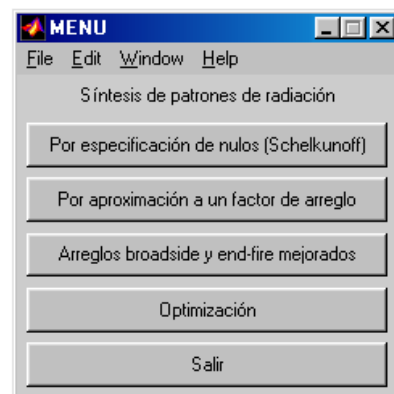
MENU

File Edit Window Help

Síntesis de patrones de radiación

Por especificación de nulos (Schelkunoff)

Por aproximación a un factor de arreglo

Arreglos broadside y end-fire mejorados

Optimización

Salir